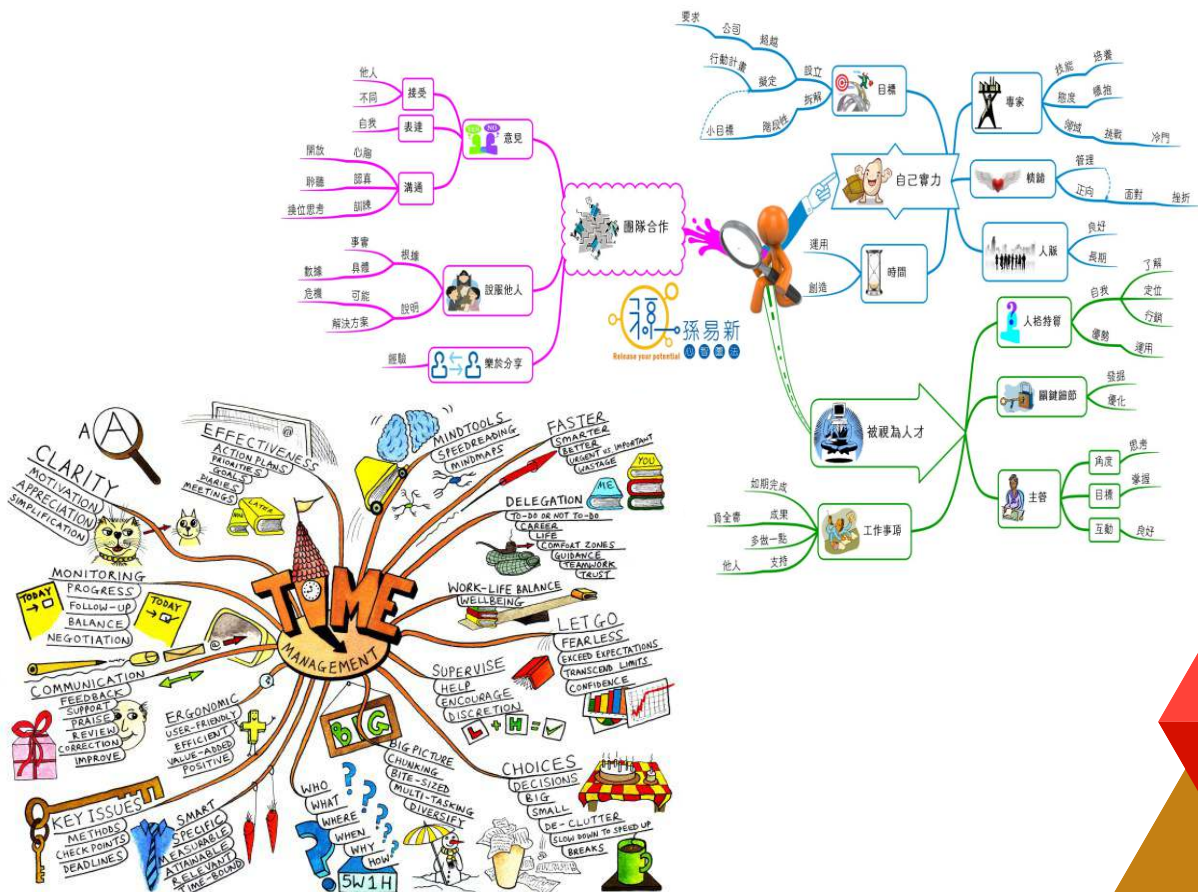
要求
公司
超越
行動計畫
設立
擬定
拆解
小目標
階段性
目標
專家
技能
培養
態度
感抱
領域
挑戰
冷門
自己實力
積極
管理
正向
面對
挫折
人脈
良好
長期
運用
時間
創造
他人
接受
不同
表達
自我
意見
開放
心胸
溝通
認真
聆聽
訓練
換位思考
團隊合作
事實
根據
具體
數據
說服他人
危機
可能
說明
解決方案
經驗
樂於分享
孫易新
Release your potential
人格特質
自我
了解
定位
行銷
優勢
運用
關鍵節節
發掘
優化
被視為人才
主管
角度
思考
目標
掌握
互動
良好
如期完成
成果
負全責
多做一點
工作事項
他人
支持

CLARITY
MOTIVATION
APPRECIATION
SIMPLIFICATION
EFFECTIVENESS
ACTION PLANS
PRIORITIES
GOALS
DIARIES
MEETINGS
LATER
MINDTOOLS
SPEEDREADING
MINDMAPS
FASTER
SMARTER
BETTER
URGENT vs. IMPORTANT
WASTAGE
YOU
ME
DELEGATION
TO-DO OR NOT TO-DO
CAREER
LIFE
COMFORT ZONES
GUIDANCE
TEAMWORK
TRUST
MONITORING
PROGRESS
FOLLOW-UP
BALANCE
NEGOTIATION
TODAY
TODAY
TIME
MANAGEMENT
WORK-LIFE BALANCE
WELLBEING
LET GO
FEARLESS
EXCEED EXPECTATIONS
TRANSCEND LIMITS
CONFIDENCE
COMMUNICATION
FEEDBACK
SUPPORT
PRAISE
REVIEW
CORRECTION
IMPROVE
ERGONOMIC
USER-FRIENDLY
EFFICIENT
VALUE-ADDED
POSITIVE
SUPERVISE
HELP
ENCOURAGE
DISCRETION
L + H =
BIG
BIG PICTURE
CHUNKING
BITE-SIZED
MULTI-TASKING
DIVERSIFY
CHOICES
DECISIONS
BIG
SMALL
DE-CLUTTER
SLOW DOWN TO SPEED UP
BREAKS
KEY ISSUES
METHODS
CHECK POINTS
DEADLINES
SMART
SPECIFIC
MEASURABLE
ATTAINABLE
RELEVANT
TIME-BOUND
WHO
WHAT
WHERE
WHEN
WHY
HOW
5W1H